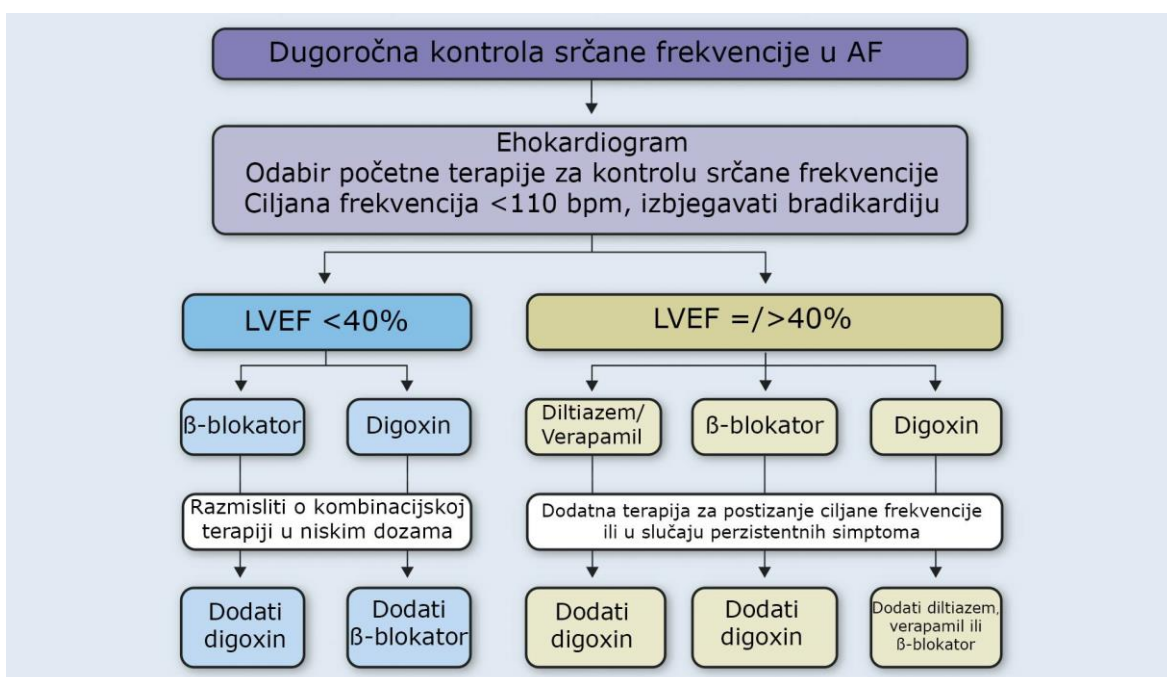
Dugoročna kontrola srčane frekvencije u AF

Ehokardiogram
Odabir početne terapije za kontrolu srčane frekvencije
Ciljana frekvencija <110 bpm, izbjegavati bradikardiju

LVEF <40%

LVEF =/>40%

ß-blokator

Digoxin

Diltiazem/ Verapamil

ß-blokator

Digoxin

Razmisliti o kombinacijskoj terapiji u niskim dozama

Dodatna terapija za postizanje ciljane frekvencije ili u slučaju perzistentnih simptoma

Dodati digoxin

Dodati ß-blokator

Dodati digoxin

Dodati digoxin

Dodati diltiazem, verapamil ili ß-blokator